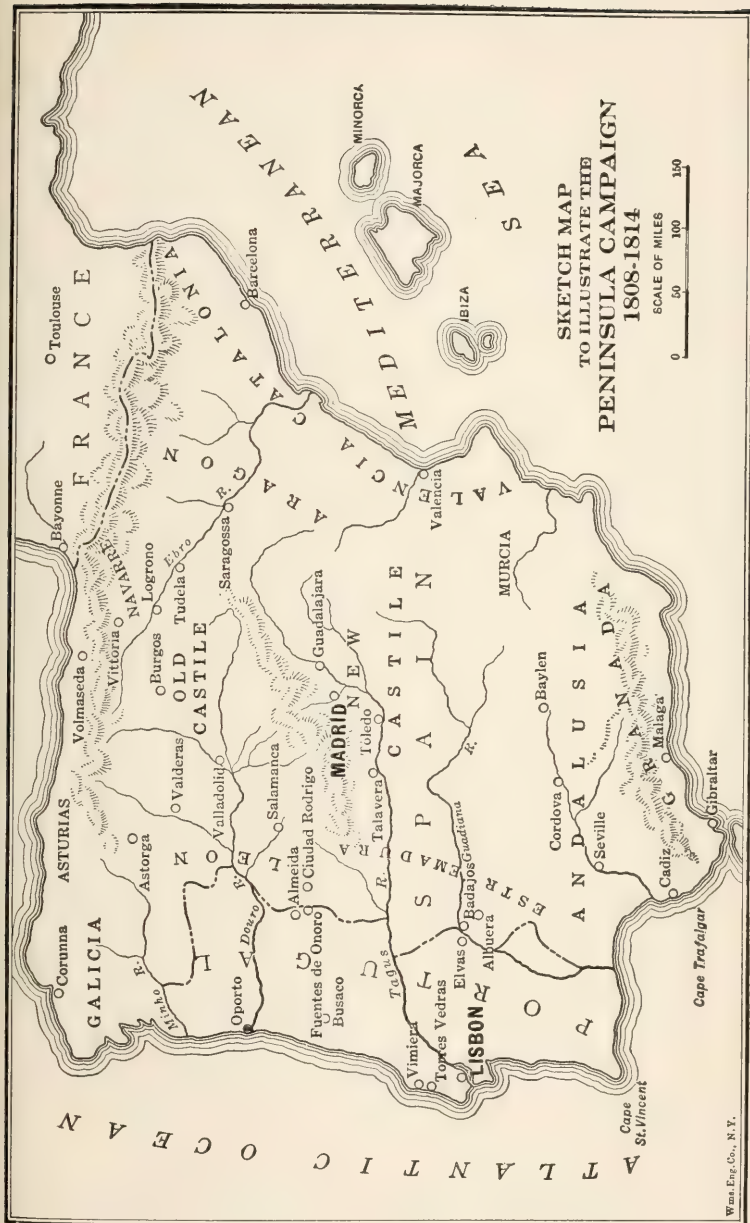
SKETCH MAP
TO ILLUSTRATE THE
PENINSULA CAMPAIGN
1808-1814

SCALE OF MILES
0 50 100 150

MEDITERRANEAN SEA

MINORCA
MAJORCA
IBIZA

FRANCE
Toulouse
Bayonne
Barcelona
CATALONIA
NAVARRE
ARAGON
Saragossa
Ebro R.
Logrono
Tudela
Volmaseda
Vittoria
Burgos
OLD CASTILE
ASTURIAS
GALICIA
Corunna
Astorga
Valderas
Valladolid
Salamanca
LEON
Douro R.
Minho R.
Oporto
Almeida
Ciudad Rodrigo
Fuentes de Onoro
Busaco
PORTUGAL
MADRID
Guadalajara
NEW CASTILE
Toledo
Talavera
Tagus R.
SPAIN
ESTREMADURA
Guadiana R.
Badajos
Elvas
Albuera
LISBON
Torres Vedras
Vimiera
Cape St. Vincent
Cape Trafalgar
Valencia
VALENCIA
MURCIA
Baylen
ANDALUSIA
Cordova
Seville
GRANADA
Malaga
Cadiz
Gibraltar

ATLANTIC OCEAN

Wms. Eng. Co., N.Y.